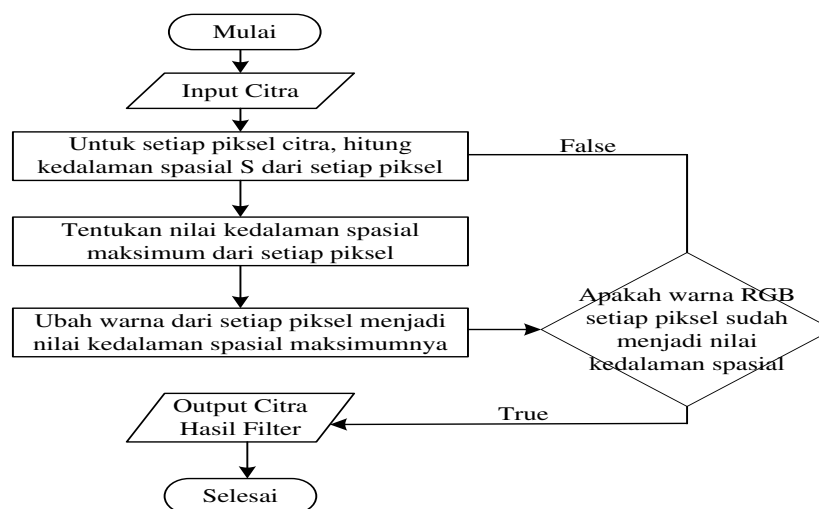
Mulai

Input Citra

Untuk setiap piksel citra, hitung kedalaman spasial S dari setiap piksel

Tentukan nilai kedalaman spasial maksimum dari setiap piksel

Ubah warna dari setiap piksel menjadi nilai kedalaman spasial maksimumnya

Apakah warna RGB setiap piksel sudah menjadi nilai kedalaman spasial

False

True

Output Citra Hasil Filter

Selesai